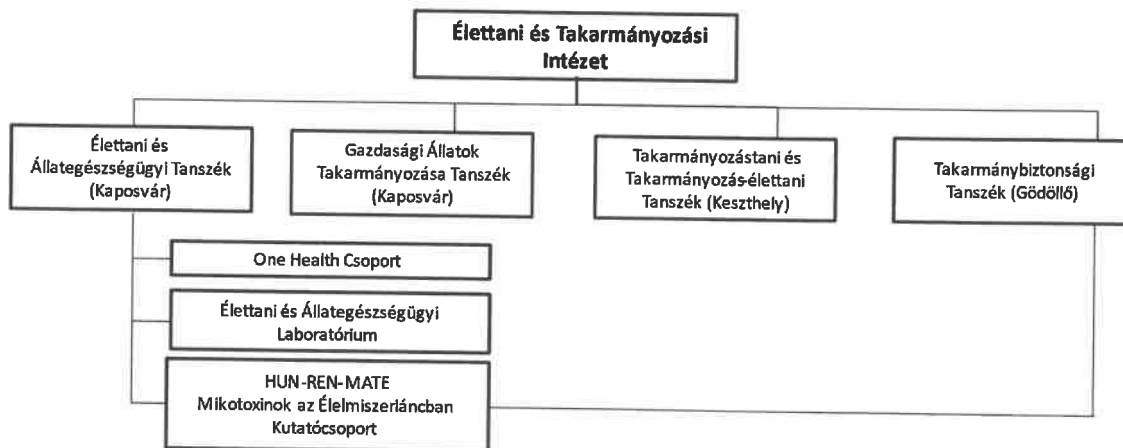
Élettani és Takarmányozási Intézet

Élettani és Állategészségügyi Tanszék (Kaposvár)

Gazdasági Állatok Takarmányozása Tanszék (Kaposvár)

Takarmányozástani és Takarmányozás-élettani Tanszék (Keszthely)

Takarmánybiztonsági Tanszék (Gödöllő)

One Health Csoport

Élettani és Állategészségügyi Laboratórium

HUN-REN-MATE Mikotoxinok az Élelmiszerláncban Kutatócsoport